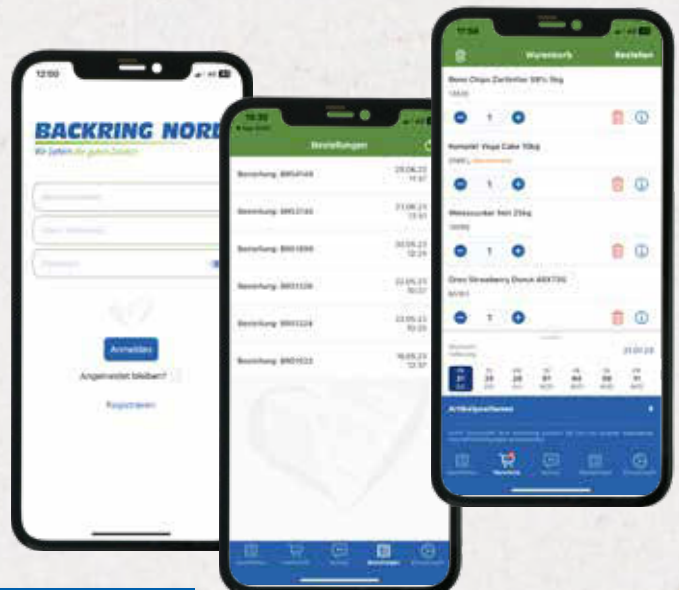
12:00

BACKRING NORD

Wir liefern die guten Zutaten

Anmelden

Angemeldet bleiben?

Registrieren

Bestellungen

Bestellung: BR04144 | 23.06.22 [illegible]
Bestellung: BR03740 | 21.06.23 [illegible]
Bestellung: BR01696 | 20.05.23 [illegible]
Bestellung: BR01326 | 22.05.23 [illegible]
Bestellung: BR01324 | 23.05.23 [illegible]
Bestellung: BR01322 | 16.05.23 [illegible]

Bestellungen

Warenkorb

Bestellen

Beno Chips Zartbitter 58% 5kg

1

Komplet Vega Cake 10kg

1

Weisszucker fein 25kg

1

Oreo Strawberry Donut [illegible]

1

Artikelpositionen

Warenkorb

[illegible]